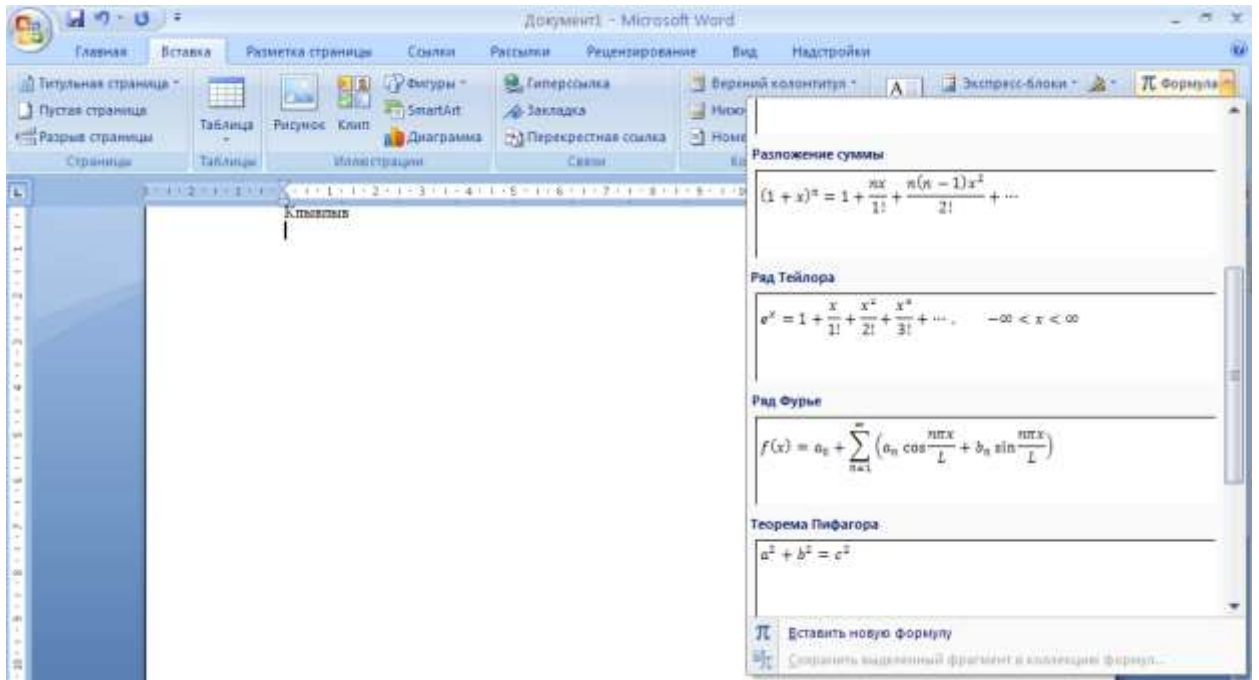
Документ1 - Microsoft Word

Главная Вставка Разметка страницы Ссылки Рассылки Рецензирование Вид Надстройки

Титульная страница Пустая страница Разрыв страницы Страницы

Таблица Таблицы

Рисунок Клип Фигуры SmartArt Диаграмма Иллюстрации

Гиперссылка Закладка Перекрестная ссылка Связи

Верхний колонтитул Нижн Номе

Экспресс-блоки

π Формула

Кмывлыв

Разложение суммы

$(1+x)^n = 1 + \frac{nx}{1!} + \frac{n(n-1)x^2}{2!} + \cdots$

Ряд Тейлора

$e^x = 1 + \frac{x}{1!} + \frac{x^2}{2!} + \frac{x^3}{3!} + \cdots, \quad -\infty < x < \infty$

Ряд Фурье

$f(x) = a_0 + \sum_{n=1}^{\infty} \left( a_n \cos\frac{n\pi x}{L} + b_n \sin\frac{n\pi x}{L} \right)$

Теорема Пифагора

$a^2 + b^2 = c^2$

Вставить новую формулу

Сохранить выделенный фрагмент в коллекцию формул...